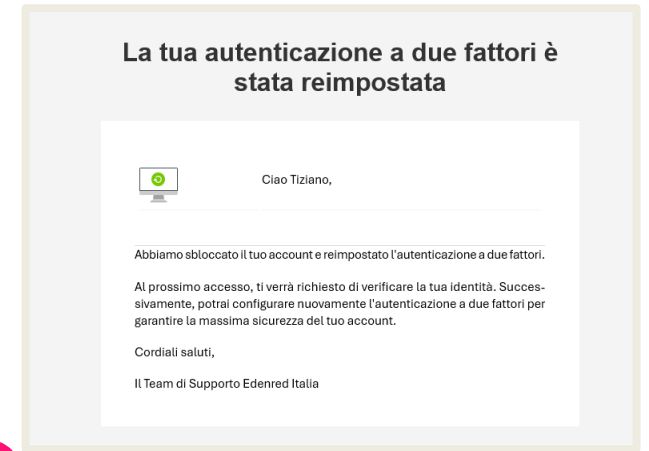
La tua autenticazione a due fattori è stata reimpostata

Ciao Tiziano,

Abbiamo sbloccato il tuo account e reimpostato l'autenticazione a due fattori.

Al prossimo accesso, ti verrà richiesto di verificare la tua identità. Successivamente, potrai configurare nuovamente l'autenticazione a due fattori per garantire la massima sicurezza del tuo account.

Cordiali saluti,

Il Team di Supporto Edenred Italia